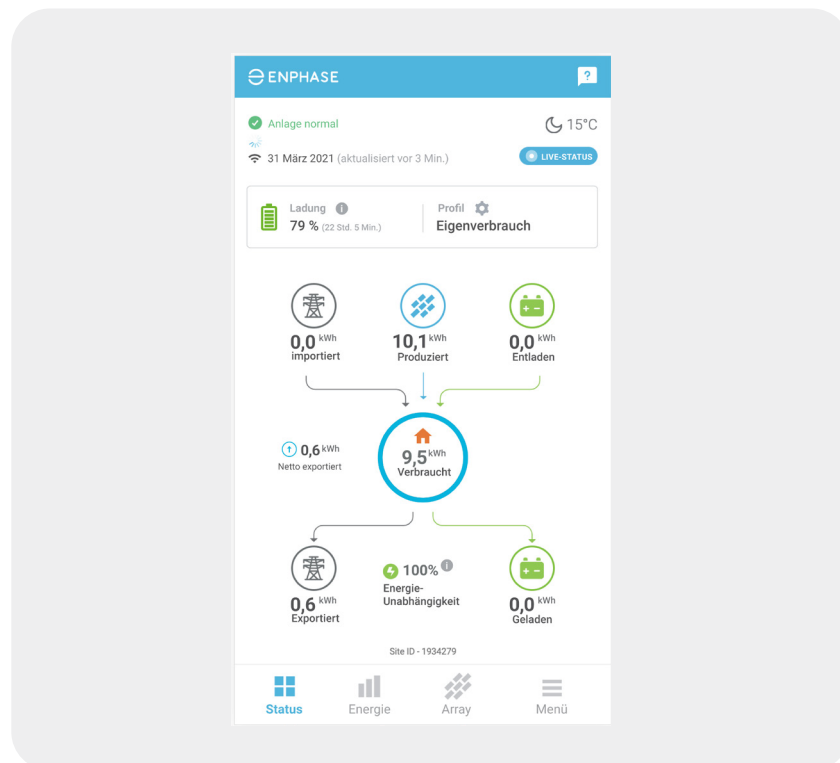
ENPHASE

?

Anlage normal

15°C

31 März 2021 (aktualisiert vor 3 Min.)

LIVE-STATUS

Ladung
79 % (22 Std. 5 Min.)

Profil
Eigenverbrauch

0,0 kWh
importiert

10,1 kWh
Produziert

0,0 kWh
Entladen

0,6 kWh
Netto exportiert

9,5 kWh
Verbraucht

0,6 kWh
Exportiert

100%
Energie-Unabhängigkeit

0,0 kWh
Geladen

Site ID - 1934279

Status
Energie
Array
Menü